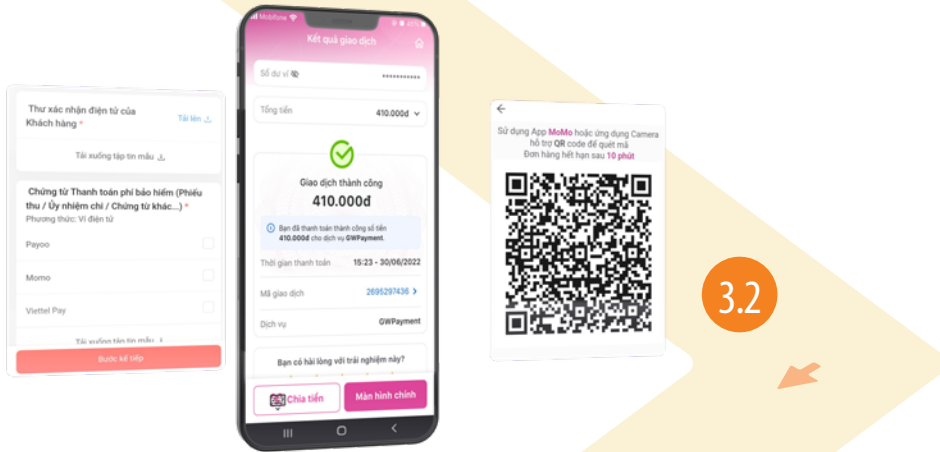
Thư xác nhận điện tử của Khách hàng *

Tải lên

Tải xuống tập tin mẫu

Chứng từ Thanh toán phí bảo hiểm (Phiếu thu / Ủy nhiệm chi / Chứng từ khác...) *

Phương thức: Ví điện tử

Payoo

Momo

Viettel Pay

Tải xuống tập tin mẫu

Bước kế tiếp

Mobifone

Kết quả giao dịch

Số dư ví

••••••••••

Tổng tiền

410.000đ

Giao dịch thành công

410.000đ

Bạn đã thanh toán thành công số tiền 410.000đ cho dịch vụ GWPayment.

Thời gian thanh toán

15:23 - 30/06/2022

Mã giao dịch

2695297436

Dịch vụ

GWPayment

Bạn có hài lòng với trải nghiệm này?

Chia tiền

Màn hình chính

Sử dụng App MoMo hoặc ứng dụng Camera hỗ trợ QR code để quét mã

Đơn hàng hết hạn sau 10 phút

3.2